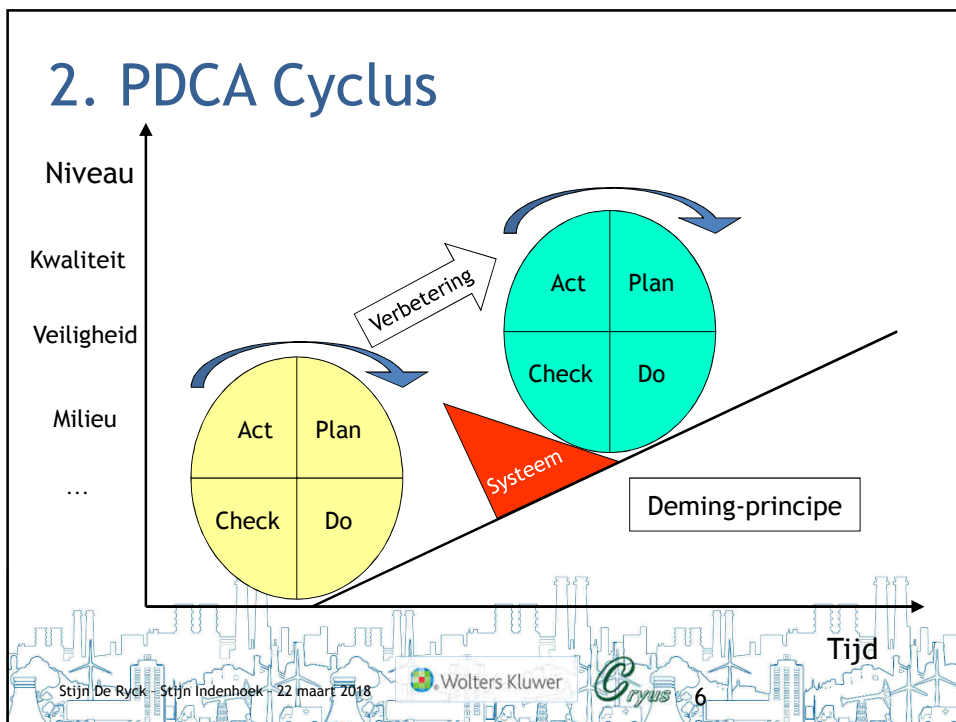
2. PDCA Cyclus

Niveau

Kwaliteit

Veiligheid

Milieu

…

Verbetering

Act

Plan

Check

Do

Act

Plan

Check

Do

Systeem

Deming-principe

Tijd

Stijn De Ryck – Stijn Indenhoek – 22 maart 2018

Wolters Kluwer

Cryus

6